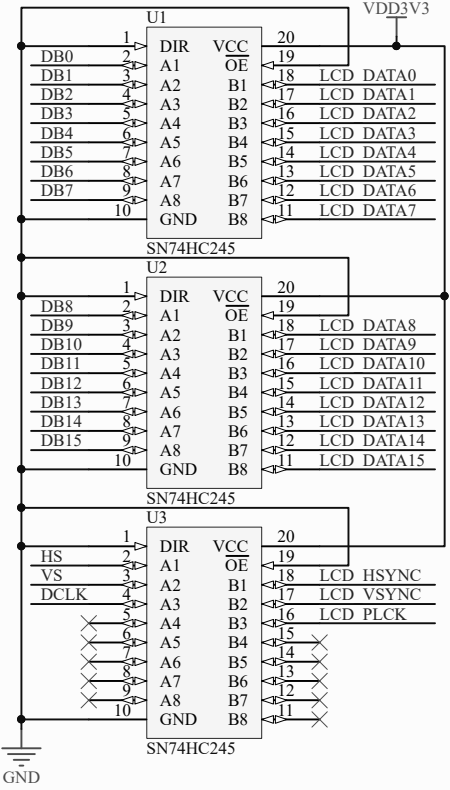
VDD3V3

U1
1 DIR VCC 20
DB0 2 A1 $\overline{OE}$ 19
DB1 3 A2 B1 18 LCD DATA0
DB2 4 A3 B2 17 LCD DATA1
DB3 5 A4 B3 16 LCD DATA2
DB4 6 A5 B4 15 LCD DATA3
DB5 7 A6 B5 14 LCD DATA4
DB6 8 A7 B6 13 LCD DATA5
DB7 9 A8 B7 12 LCD DATA6
10 GND B8 11 LCD DATA7
SN74HC245

U2
1 DIR VCC 20
DB8 2 A1 $\overline{OE}$ 19
DB9 3 A2 B1 18 LCD DATA8
DB10 4 A3 B2 17 LCD DATA9
DB11 5 A4 B3 16 LCD DATA10
DB12 6 A5 B4 15 LCD DATA11
DB13 7 A6 B5 14 LCD DATA12
DB14 8 A7 B6 13 LCD DATA13
DB15 9 A8 B7 12 LCD DATA14
10 GND B8 11 LCD DATA15
SN74HC245

U3
1 DIR VCC 20
HS 2 A1 $\overline{OE}$ 19
VS 3 A2 B1 18 LCD HSYNC
DCLK 4 A3 B2 17 LCD VSYNC
5 A4 B3 16 LCD PLCK
6 A5 B4 15
7 A6 B5 14
8 A7 B6 13
9 A8 B7 12
10 GND B8 11
SN74HC245

GND